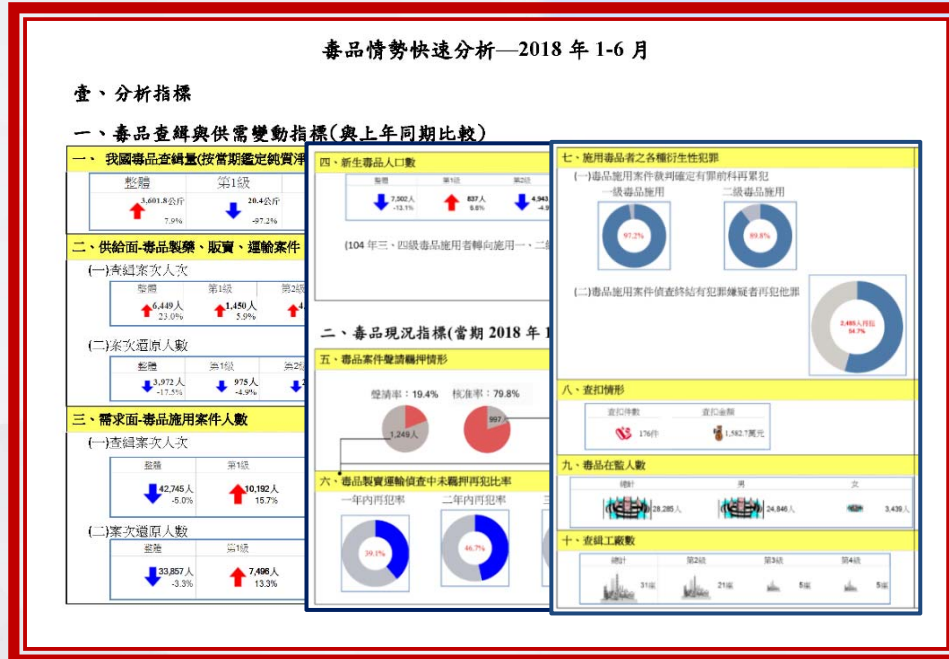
毒品情勢快速分析—2018 年 1-6 月

壹、分析指標

一、毒品查緝與供需變動指標(與上年同期比較)

一、 我國毒品查緝量(按當期鑑定純質淨

| 整體 | 第1級 |
|---|---|
| 3,601.8公斤 7.9% | 20.4公斤 -97.2% |

二、供給面-毒品製藥、販賣、運輸案件

(一)查緝案次人次

| 整體 | 第1級 | 第2級 |
|---|---|---|
| 6,449人 23.0% | 1,450人 5.9% | 4 |

(二)案次還原人數

| 整體 | 第1級 | 第2級 |
|---|---|---|
| 3,972人 -17.5% | 975人 -4.9% | |

三、需求面-毒品施用案件人數

(一)查緝案次人次

| 整體 | 第1級 |
|---|---|
| 42,745人 -5.0% | 10,192人 15.7% |

(二)案次還原人數

| 整體 | 第1級 |
|---|---|
| 33,857人 -3.3% | 7,496人 13.3% |

四、新生毒品人口數

| 整體 | 第1級 | 第2級 |
|---|---|---|
| 7,502人 -13.1% | 837人 5.6% | 4,943 -4.9 |

(104 年三、四級毒品施用者轉向施用一、二級

二、毒品現況指標(當期 2018 年 1

五、毒品案件聲請羈押情形

聲請率:19.4% 核准率:79.8%

1,249人 997

六、毒品製賣運輸偵查中未羈押再犯比率

一年內再犯率 二年內再犯率 三

39.1% 46.7%

七、施用毒品者之各種衍生性犯罪

(一)毒品施用案件裁判確定有罪前科再累犯

一級毒品施用 二級毒品施用

97.2% 89.8%

(二)毒品施用案件偵查終結有犯罪嫌疑者再犯他罪

2,486人月起 54.7%

八、查扣情形

| 查扣件數 | 查扣金額 |
|---|---|
| 176件 | 1,582.7萬元 |

九、毒品在監人數

| 總計 | 男 | 女 |
|---|---|---|
| 28,285人 | 24,846人 | 3,439人 |

十、查緝工廠數

| 總計 | 第2級 | 第3級 | 第4級 |
|---|---|---|---|
| 31座 | 21座 | 5座 | 5座 |